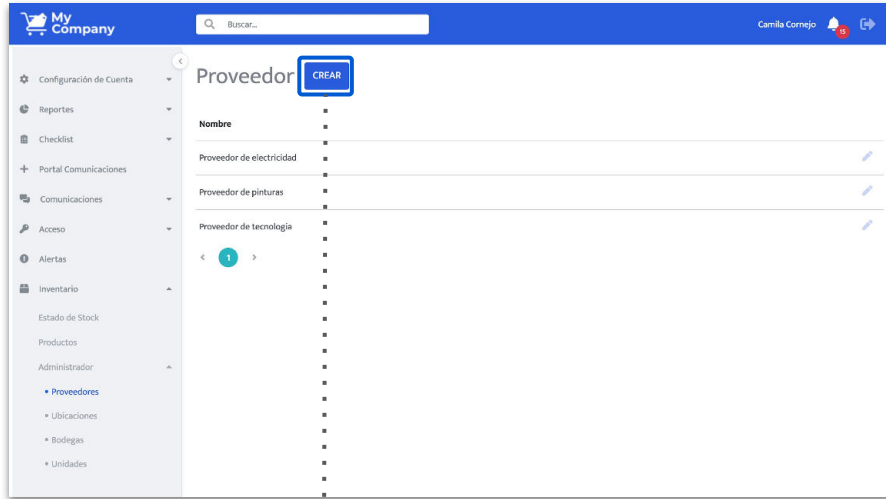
My Company

Buscar...

Camila Cornejo 15

Configuración de Cuenta
Reportes
Checklist
Portal Comunicaciones
Comunicaciones
Acceso
Alertas
Inventario
Estado de Stock
Productos
Administrador
• Proveedores
• Ubicaciones
• Bodegas
• Unidades

Proveedor CREAR

| Nombre |
|---|
| Proveedor de electricidad |
| Proveedor de pinturas |
| Proveedor de tecnología |

‹ 1 ›